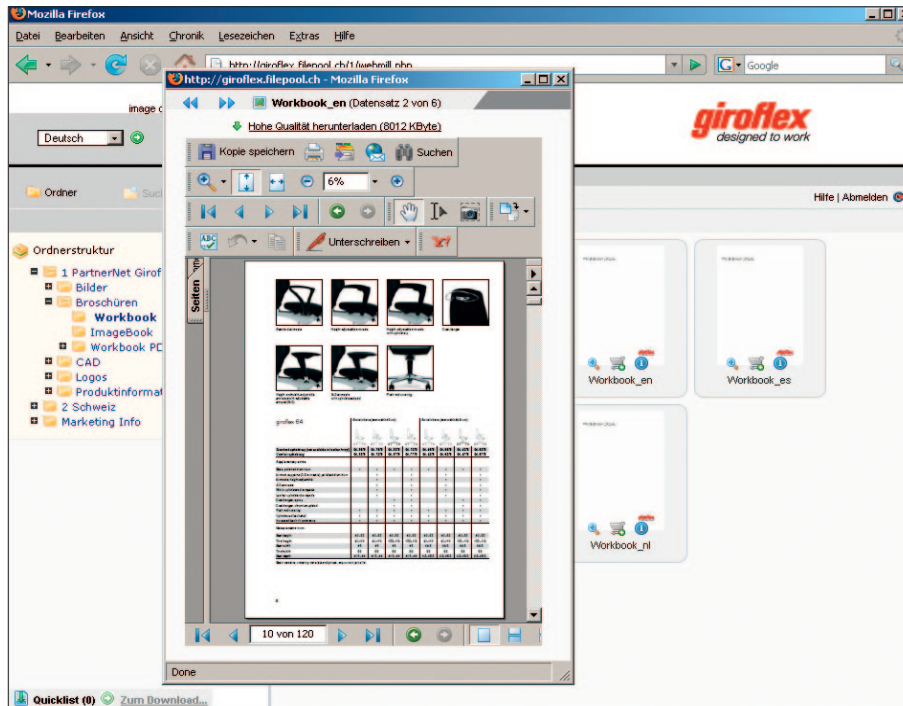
Mozilla Firefox

Datei Bearbeiten Ansicht Chronik Lesezeichen Extras Hilfe

http://giroflex.filepool.ch/1/webmill.php

Google

image d

Deutsch

giroflex
designed to work

Ordner

Suc

Hilfe | Abmelden

Ordnerstruktur

1 PartnerNet Girof

Bilder

Broschüren

Workbook

ImageBook

Workbook PD

CAD

Logos

Produktinformat

2 Schweiz

Marketing Info

http://giroflex.filepool.ch - Mozilla Firefox

Workbook_en (Datensatz 2 von 6)

Hohe Qualität herunterladen (8012 KByte)

Kopie speichern

Suchen

6%

Unterschreiben

Seiten

giroflex 64

10 von 120

Done

Workbook_en

Workbook_es

Workbook_nl

Quicklist (0)

Zum Download...